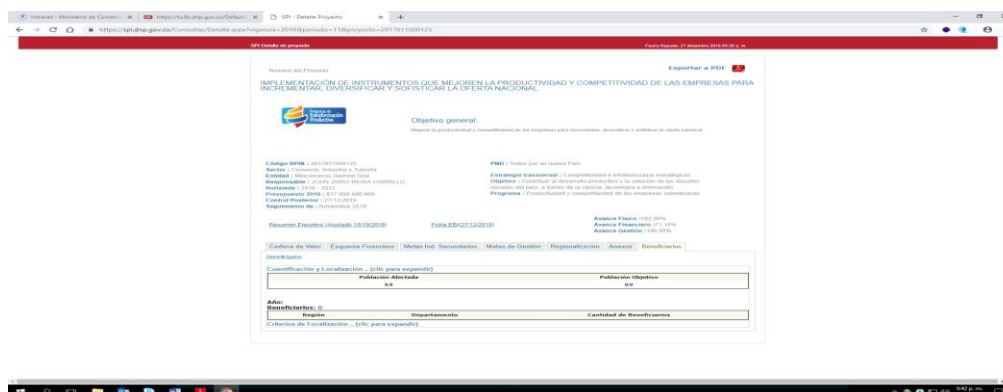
Intranet - Ministerio de Comercio | https://suifp.dnp.gov.co/Default | SPI - Detalle Proyecto

https://spi.dnp.gov.co/Consultas/Detalle.aspx?vigencia=2018&periodo=11&proyecto=2017011000125

SPI Detalle de proyecto

Fecha Reporte: 27 diciembre 2018 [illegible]

Nombre del Proyecto

Exportar a PDF

IMPLEMENTACIÓN DE INSTRUMENTOS QUE MEJOREN LA PRODUCTIVIDAD Y COMPETITIVIDAD DE LAS EMPRESAS PARA INCREMENTAR, DIVERSIFICAR Y SOFISTICAR LA OFERTA NACIONAL

Programa de Transformación Productiva

Objetivo general:

Mejorar la productividad y competitividad de las empresas para incrementar, diversificar y sofisticar la oferta nacional

Código BPIN : 2017011000125
Sector : Comercio, Industria y Turismo
Entidad : Mincomercio Gestión Gral
Responsable : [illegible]
Horizonte : 2018 - 2022
Presupuesto 2018 : $17.000.000.000
Control Posterior : 27/12/2018
Seguimiento de : Noviembre 2018

PND : Todos por un nuevo País

Estrategia transversal : Competitividad e infraestructura estratégicas
Objetivo : Contribuir al desarrollo productivo y la solución de los desafíos sociales del país, a través de la ciencia, tecnología e innovación
Programa : Productividad y competitividad de las empresas colombianas

Resumen Ejecutivo (Ajustado 10/10/2018)

Ficha EBI(27/12/2018)

Avance Físico (102.39)%
Avance Financiero (71.10)%
Avance Gestión (100.00)%

Cadena de Valor | Esquema Financiero | Metas Ind. Secundarios | Metas de Gestión | Regionalización | Anexos | Beneficiarios

Beneficiarios

Cuantificación y Localización .. (clic para expandir)

| Población Afectada | Población Objetivo |
|---|---|
| 0.0 | 0.0 |

Año:
Beneficiarios: 0

| Región | Departamento | Cantidad de Beneficiarios |
|---|---|---|

Criterios de Focalización .. (clic para expandir)